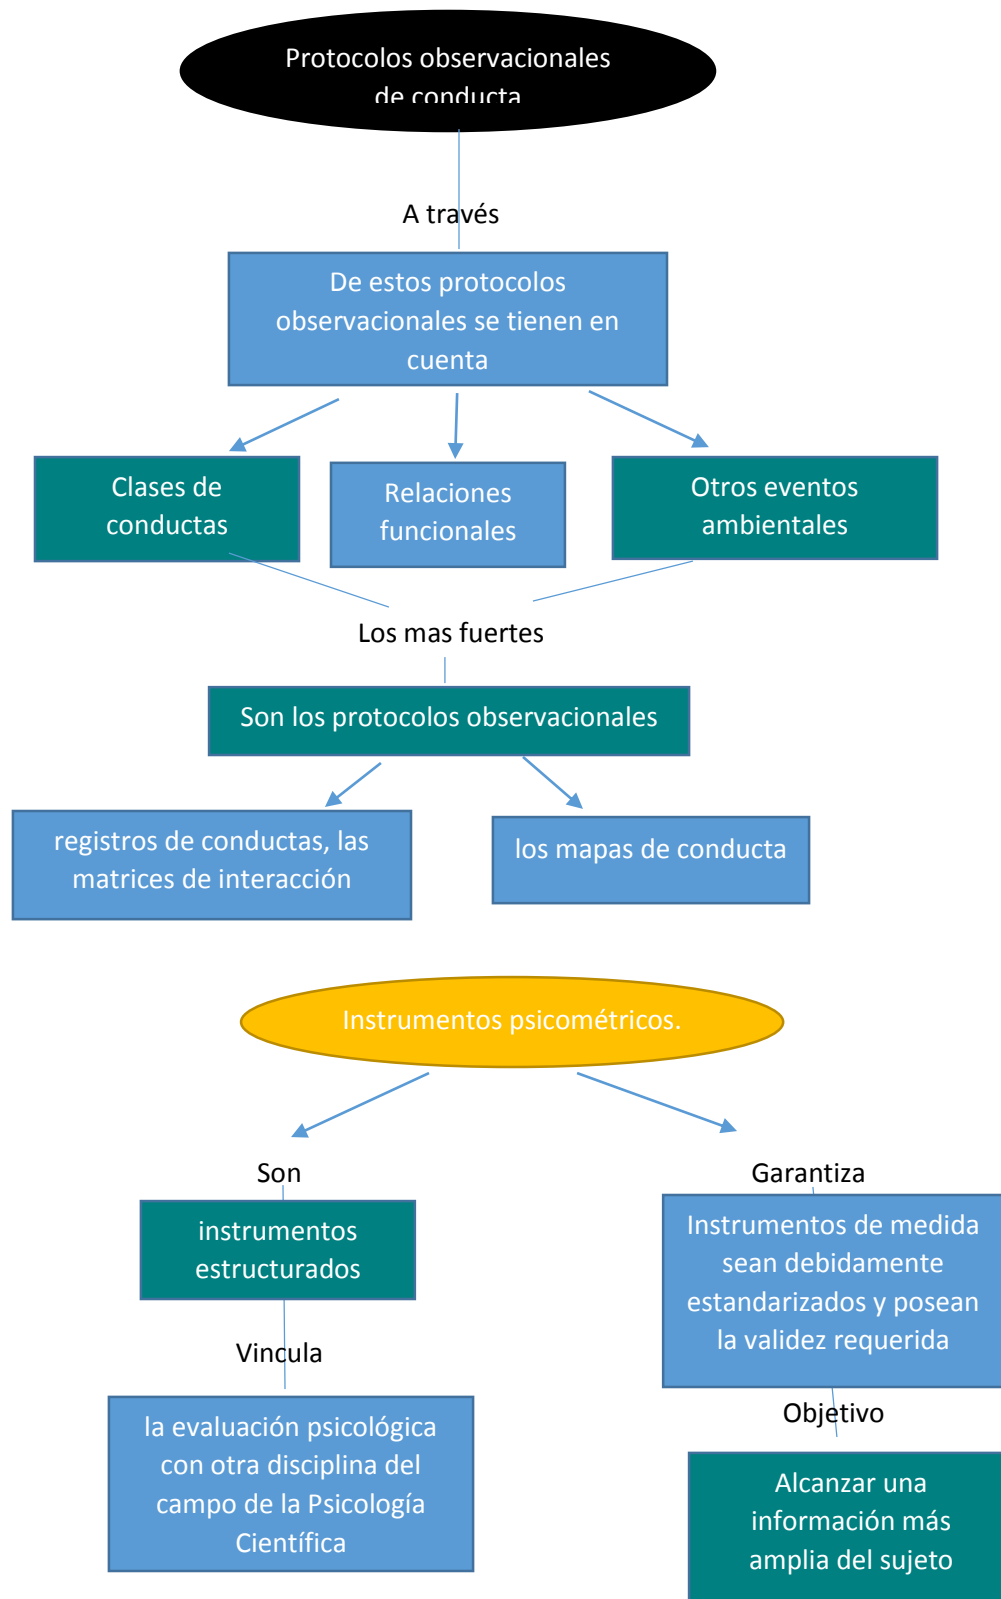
Protocolos observacionales de conducta

A través

De estos protocolos observacionales se tienen en cuenta

Clases de conductas

Relaciones funcionales

Otros eventos ambientales

Los mas fuertes

Son los protocolos observacionales

registros de conductas, las matrices de interacción

los mapas de conducta

Instrumentos psicométricos.

Son

instrumentos estructurados

Vincula

la evaluación psicológica con otra disciplina del campo de la Psicología Científica

Garantiza

Instrumentos de medida sean debidamente estandarizados y posean la validez requerida

Objetivo

Alcanzar una información más amplia del sujeto